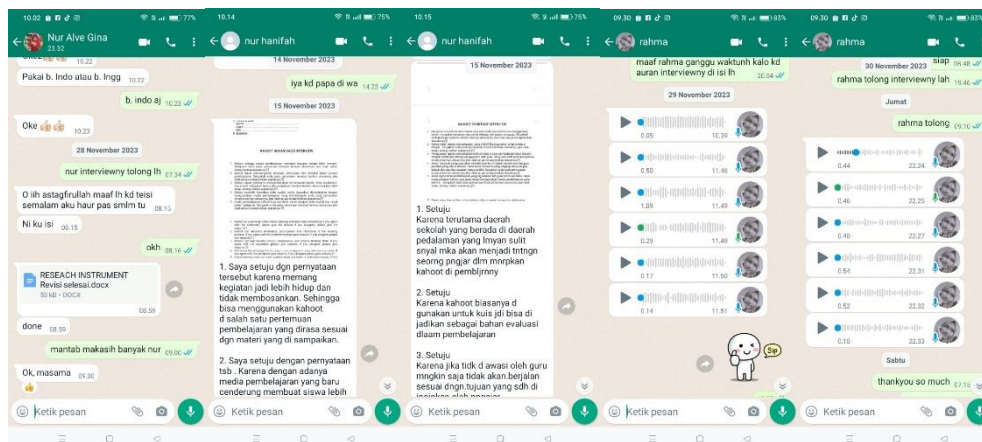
10.02 77%
Nur Alve Gina
23.32
10.22
Pakai b. Indo atau b. Ingg 10.22
b. indo aj 10.23
Oke 👍👍 10.23
28 November 2023
nur interviewny tolong lh 07.34
O iih astagfirullah maaf lh kd teisi semalam aku haur pas smlm tu 08.15
Ni ku isi 08.15
okh 08.16
RESEACH INSTRUMENT Revisi selesai.docx
53 kB • DOCX
08.59
done 08.59
mantab makasih banyak nur 09.00
Ok, masama 09.30
👍
Ketik pesan

10.14 75%
nur hanifah
14 November 2023
iya kd papa di wa 14.23
1. Saya setuju dgn pernyataan tersebut karena memang kegiatan jadi lebih hidup dan tidak membosankan. Sehingga bisa menggunakan kahoot d salah satu pertemuan pembelajaran yang dirasa sesuai dgn materi yang di sampaikan.

2. Saya setuju dengan pernyataan tsb . Karena dengan adanya media pembelajaran yang baru cenderung membuat siswa lebih
Ketik pesan

10.15 75%
nur hanifah
15 November 2023
1. Setuju
Karena terulama daerah sekolah yang berada di daerah pedalaman yang lmyan sulit snyal mka akan menjadi tntngn seorng pngjar dlm mnrpkan kahoot di pembljrnny

2. Setuju
Karena kahoot biasanya d gunakan untuk kuis jdi bisa di jadikan sebagai bahan evaluasi dlaam pembelajaran

3. Setuju
Karena jika tidk d awasi oleh guru mngkin saja tidak akan berjalan sesuai dngn.tujuan yang sdh di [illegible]
Ketik pesan

09.30 83%
rahma
maaf rahma ganggu waktunh kalo kd auran interviewny di isi lh 20.04
29 November 2023
0.05 10.39
0.50 11.46
1.09 11.49
0.29 11.49
0.17 11.50
0.14 11.51
Sip
Ketik pesan

09.30 83%
rahma
30 November 2023 siap 08.48
rahma tolong interviewny lah 19.46
Jumat
rahma tolong 09.10
0.44 22.24
0.46 22.25
0.40 22.27
0.54 22.31
0.52 22.32
0.10 22.33
Sabtu
thankyou so much 07.15
Ketik pesan